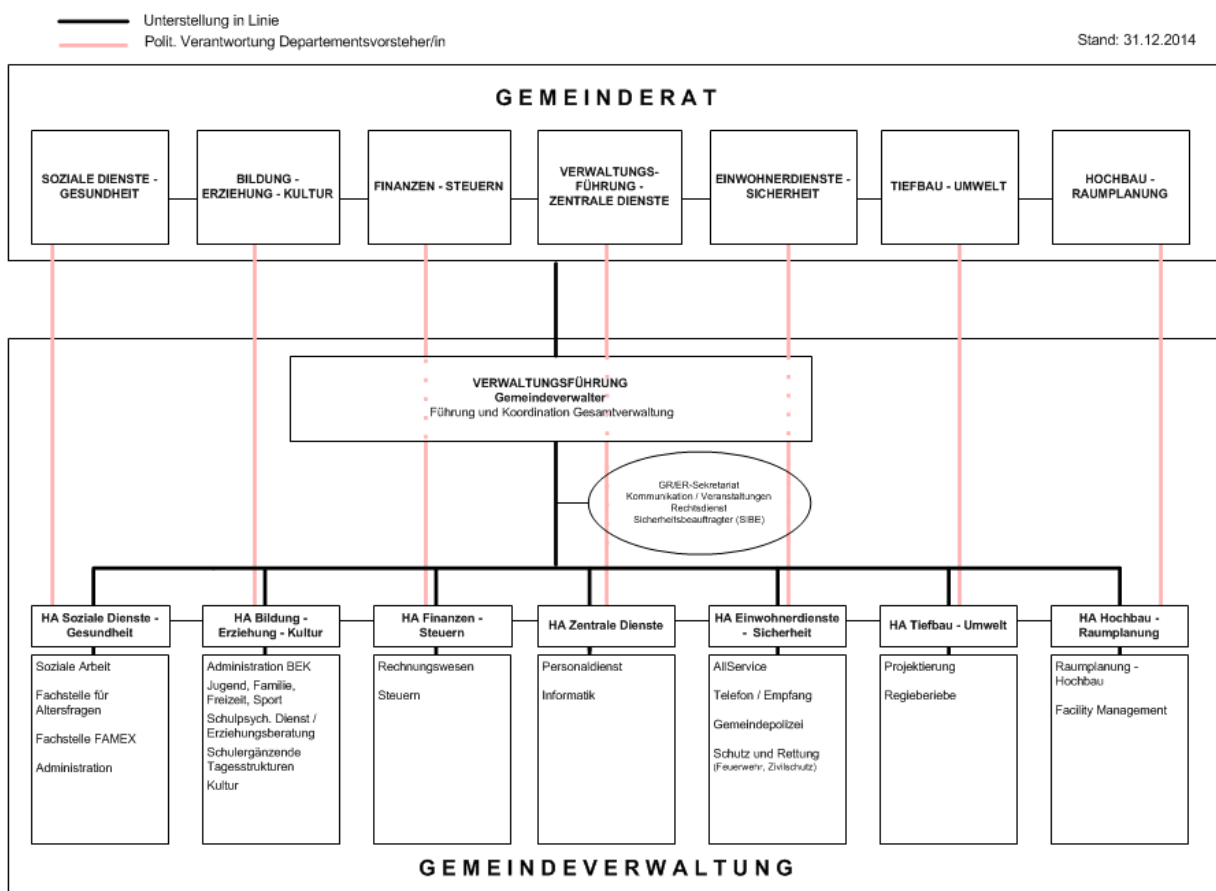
Unterstellung in Linie
Polit. Verantwortung Departementsvorsteher/in

Stand: 31.12.2014

GEMEINDERAT

SOZIALE DIENSTE - GESUNDHEIT

BILDUNG - ERZIEHUNG - KULTUR

FINANZEN - STEUERN

VERWALTUNGS-FÜHRUNG - ZENTRALE DIENSTE

EINWOHNERDIENSTE - SICHERHEIT

TIEFBAU - UMWELT

HOCHBAU - RAUMPLANUNG

VERWALTUNGSFÜHRUNG
Gemeindeverwalter
Führung und Koordination Gesamtverwaltung

GR/ER-Sekretariat
Kommunikation / Veranstaltungen
Rechtsdienst
Sicherheitsbeauftragter (SIBE)

HA Soziale Dienste - Gesundheit

Soziale Arbeit

Fachstelle für Altersfragen

Fachstelle FAMEX

Administration

HA Bildung - Erziehung - Kultur

Administration BEK

Jugend, Familie, Freizeit, Sport

Schulpsych. Dienst / Erziehungsberatung

Schulergänzende Tagesstrukturen

Kultur

HA Finanzen - Steuern

Rechnungswesen

Steuern

HA Zentrale Dienste

Personaldienst

Informatik

HA Einwohnerdienste - Sicherheit

AllService

Telefon / Empfang

Gemeindepolizei

Schutz und Rettung
(Feuerwehr, Zivilschutz)

HA Tiefbau - Umwelt

Projektierung

Regiebetriebe

HA Hochbau - Raumplanung

Raumplanung - Hochbau

Facility Management

GEMEINDEVERWALTUNG